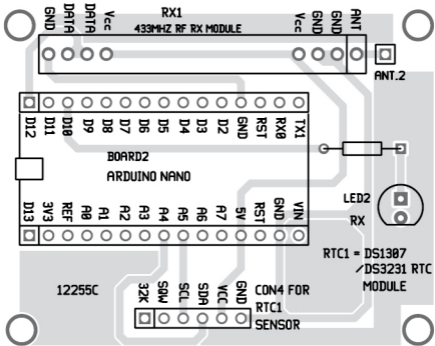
GND DATA DATA Vcc RX1 433MHZ RF RX MODULE Vcc GND GND ANT

ANT.2

D12 D11 D10 D9 D8 D7 D6 D5 D4 D3 D2 GND RST RX0 TX1

BOARD2
ARDUINO NANO

D13 3V3 REF A0 A1 A2 A3 A4 A5 A6 A7 5V RST GND VIN

LED2
RX

RTC1 = DS1307 /DS3231 RTC MODULE

12255C

32K SQW SCL SDA VCC GND

CON4 FOR RTC1 SENSOR